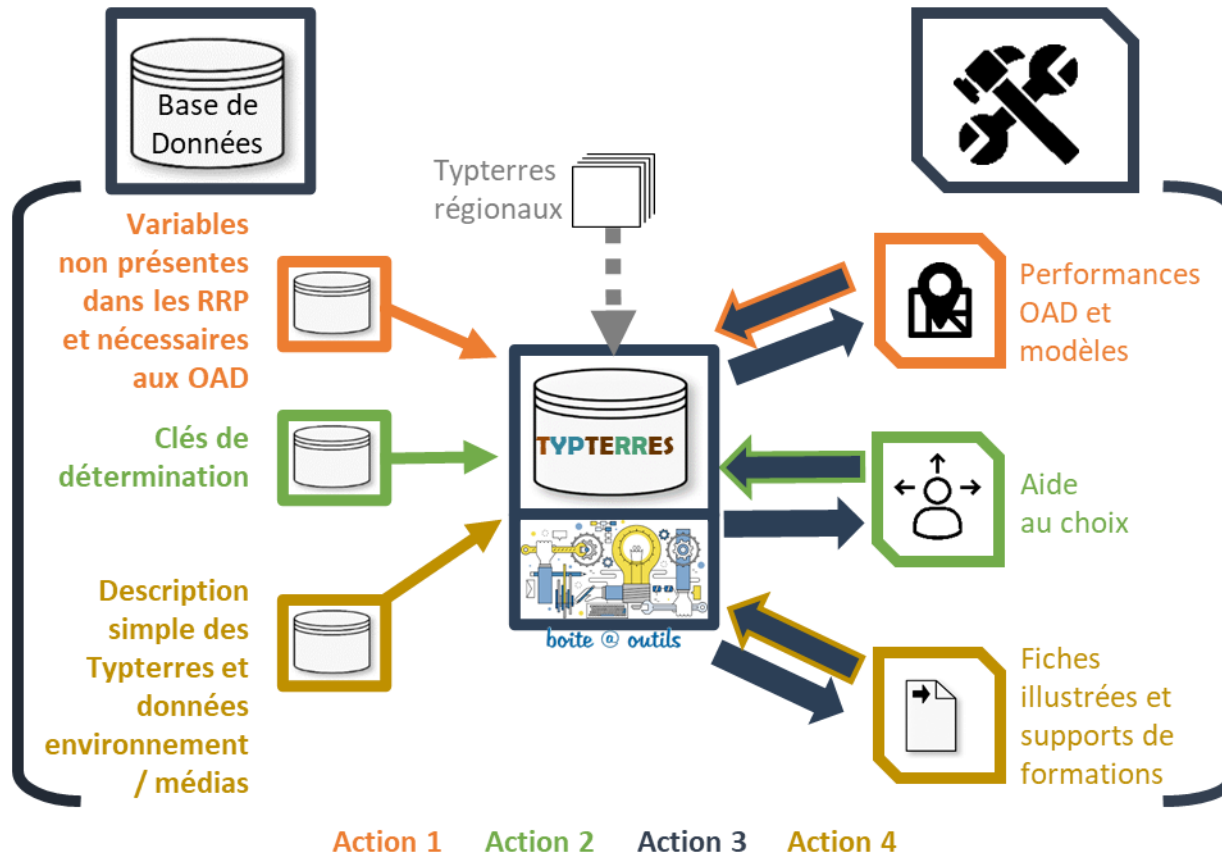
Base de Données

Typterres régionaux

Variables non présentes dans les RRP et nécessaires aux OAD

Clés de détermination

Description simple des Typterres et données environnement / médias

TYPTERRES

boite @ outils

Performances OAD et modèles

Aide au choix

Fiches illustrées et supports de formations

Action 1 Action 2 Action 3 Action 4